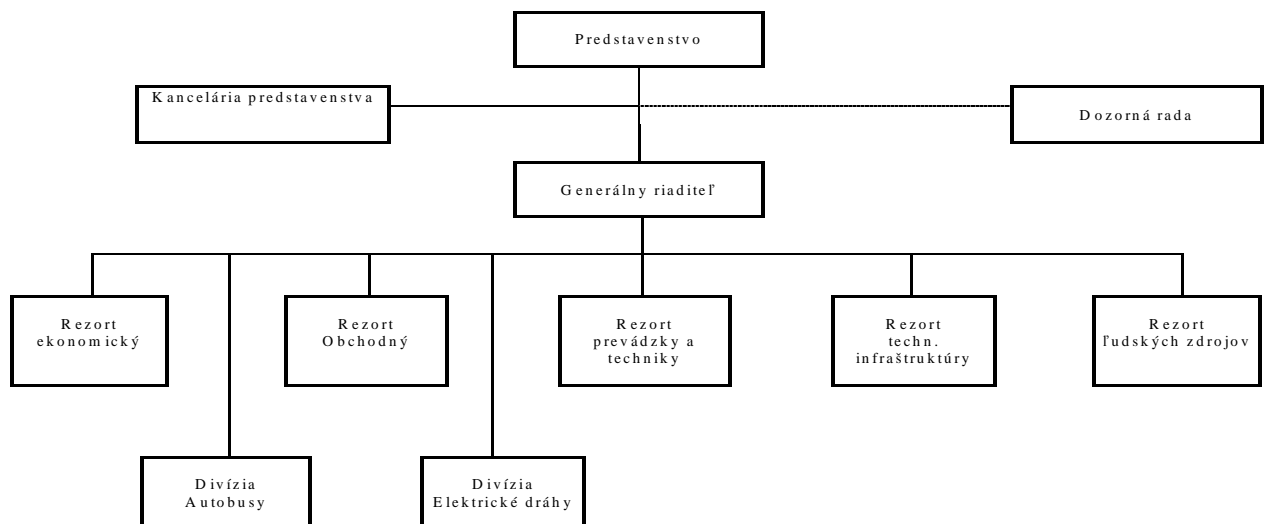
Predstavenstvo

Kancelária predstavenstva

Dozorná rada

Generálny riaditeľ

Rezort ekonomický

Rezort Obchodný

Rezort prevádzky a techniky

Rezort techn. infraštruktúry

Rezort ľudských zdrojov

Divízia Autobusy

Divízia Elektrické dráhy